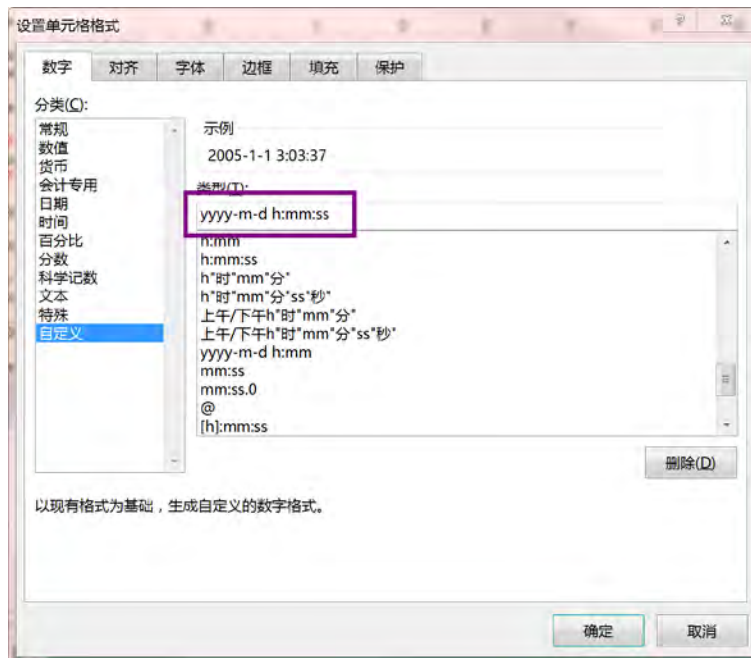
设置单元格格式

?

数字
对齐
字体
边框
填充
保护

分类(C):

常规
数值
货币
会计专用
日期
时间
百分比
分数
科学记数
文本
特殊
自定义

示例

2005-1-1 3:03:37

类型(T):

yyyy-m-d h:mm:ss

h:mm
h:mm:ss
h"时"mm"分"
h"时"mm"分"ss"秒"
上午/下午h"时"mm"分"
上午/下午h"时"mm"分"ss"秒"
yyyy-m-d h:mm
mm:ss
mm:ss.0
@
[h]:mm:ss

删除(D)

以现有格式为基础，生成自定义的数字格式。

确定
取消